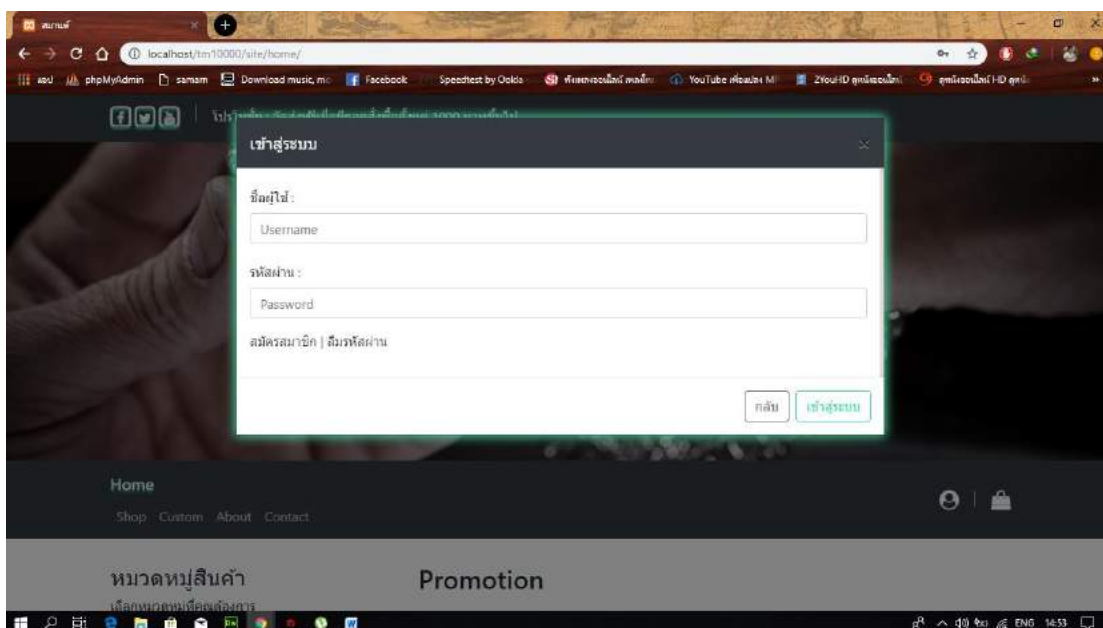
สมานย์

localhost/tm10000/site/home/

แอป phpMyAdmin samam Download music, mo Facebook Speedtest by Ookla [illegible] YouTube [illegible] ZYouHD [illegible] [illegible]

โปรโมชั่น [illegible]

เข้าสู่ระบบ

ชื่อผู้ใช้ :

Username

รหัสผ่าน :

Password

สมัครสมาชิก | ลืมรหัสผ่าน

กลับ

เข้าสู่ระบบ

Home

Shop Custom About Contact

หมวดหมู่สินค้า

เลือกหมวดหมู่ที่คุณต้องการ

Promotion

ENG 14:53